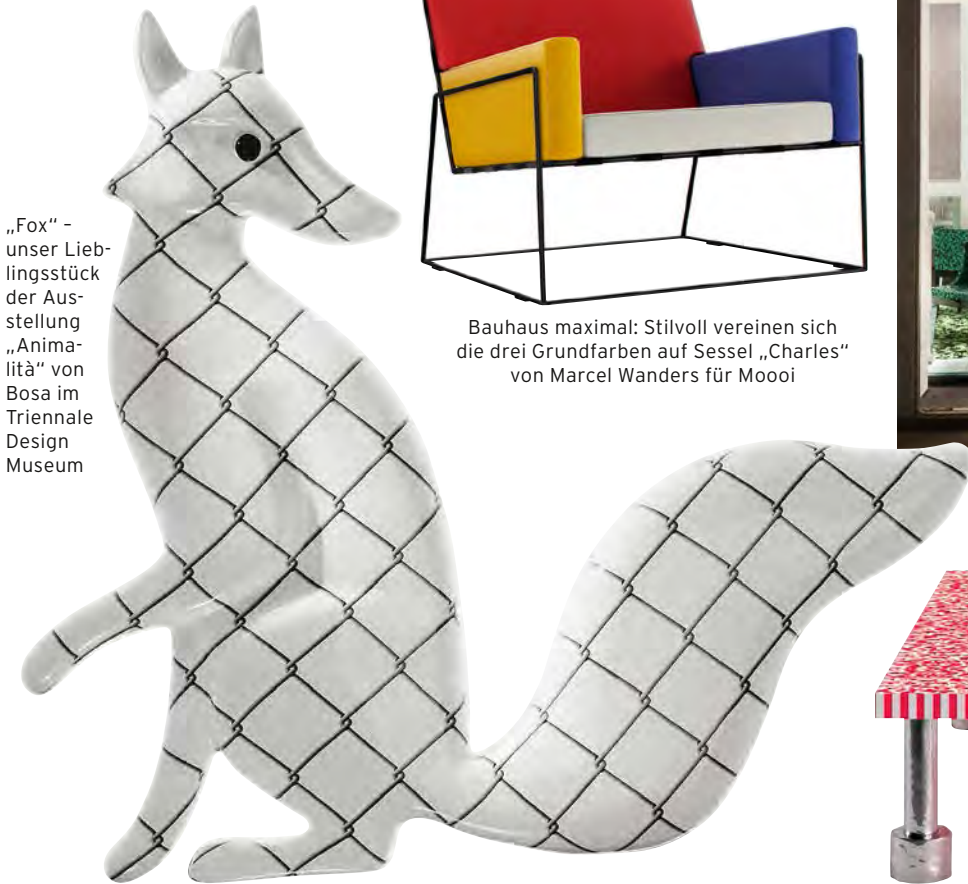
„Fox“ – unser Lieblingsstück der Ausstellung „Animalità“ von Bosa im Triennale Design Museum

Bauhaus maximal: Stilvoll vereinen sich die drei Grundfarben auf Sessel „Charles“ von Marcel Wanders für Moooi